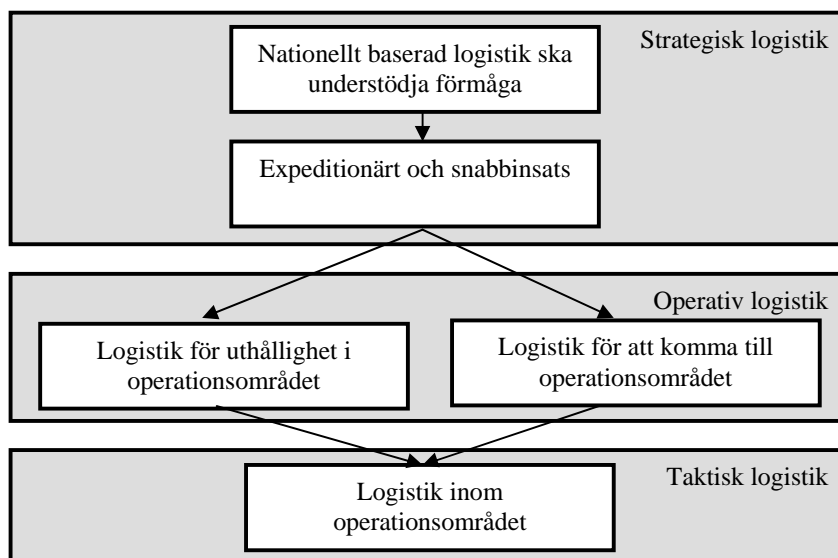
Strategisk logistik

Nationellt baserad logistik ska understödja förmåga

Expeditionärt och snabbinsats

Operativ logistik

Logistik för uthållighet i operationsområdet

Logistik för att komma till operationsområdet

Taktisk logistik

Logistik inom operationsområdet